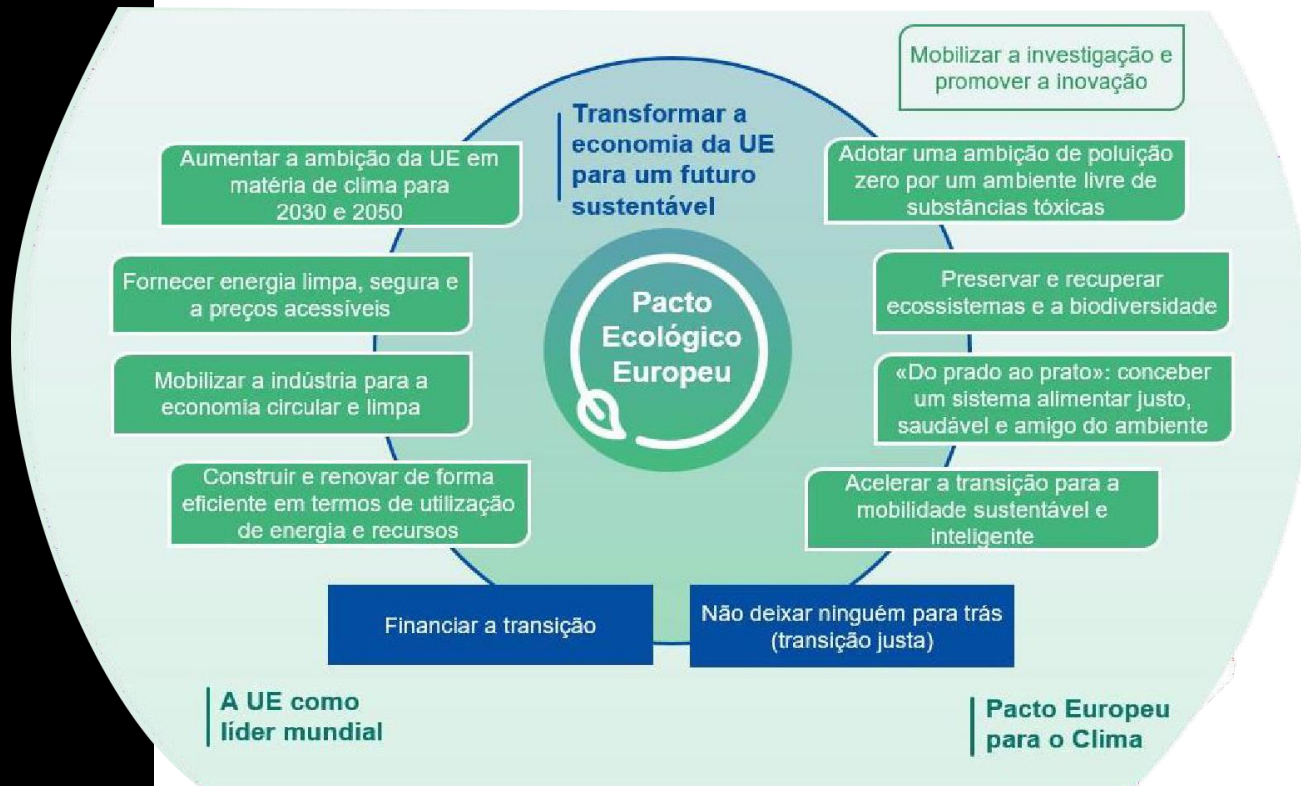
Mobilizar a investigação e promover a inovação

Transformar a economia da UE para um futuro sustentável

Aumentar a ambição da UE em matéria de clima para 2030 e 2050

Adotar uma ambição de poluição zero por um ambiente livre de substâncias tóxicas

Fornecer energia limpa, segura e a preços acessíveis

Pacto Ecológico Europeu

Preservar e recuperar ecossistemas e a biodiversidade

Mobilizar a indústria para a economia circular e limpa

«Do prado ao prato»: conceber um sistema alimentar justo, saudável e amigo do ambiente

Construir e renovar de forma eficiente em termos de utilização de energia e recursos

Acelerar a transição para a mobilidade sustentável e inteligente

Financiar a transição

Não deixar ninguém para trás (transição justa)

A UE como líder mundial

Pacto Europeu para o Clima